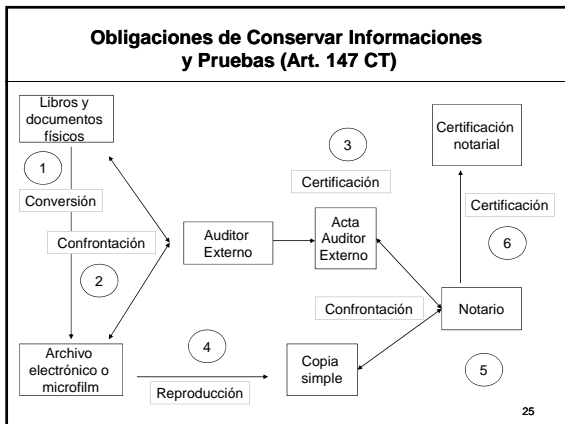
Obligaciones de Conservar Informaciones y Pruebas (Art. 147 CT)

Libros y documentos físicos

1

Conversión

Confrontación

2

Archivo electrónico o microfilm

3

Certificación

Auditor Externo

Acta Auditor Externo

Certificación notarial

Certificación

6

Confrontación

Notario

4

Reproducción

Copia simple

5

25